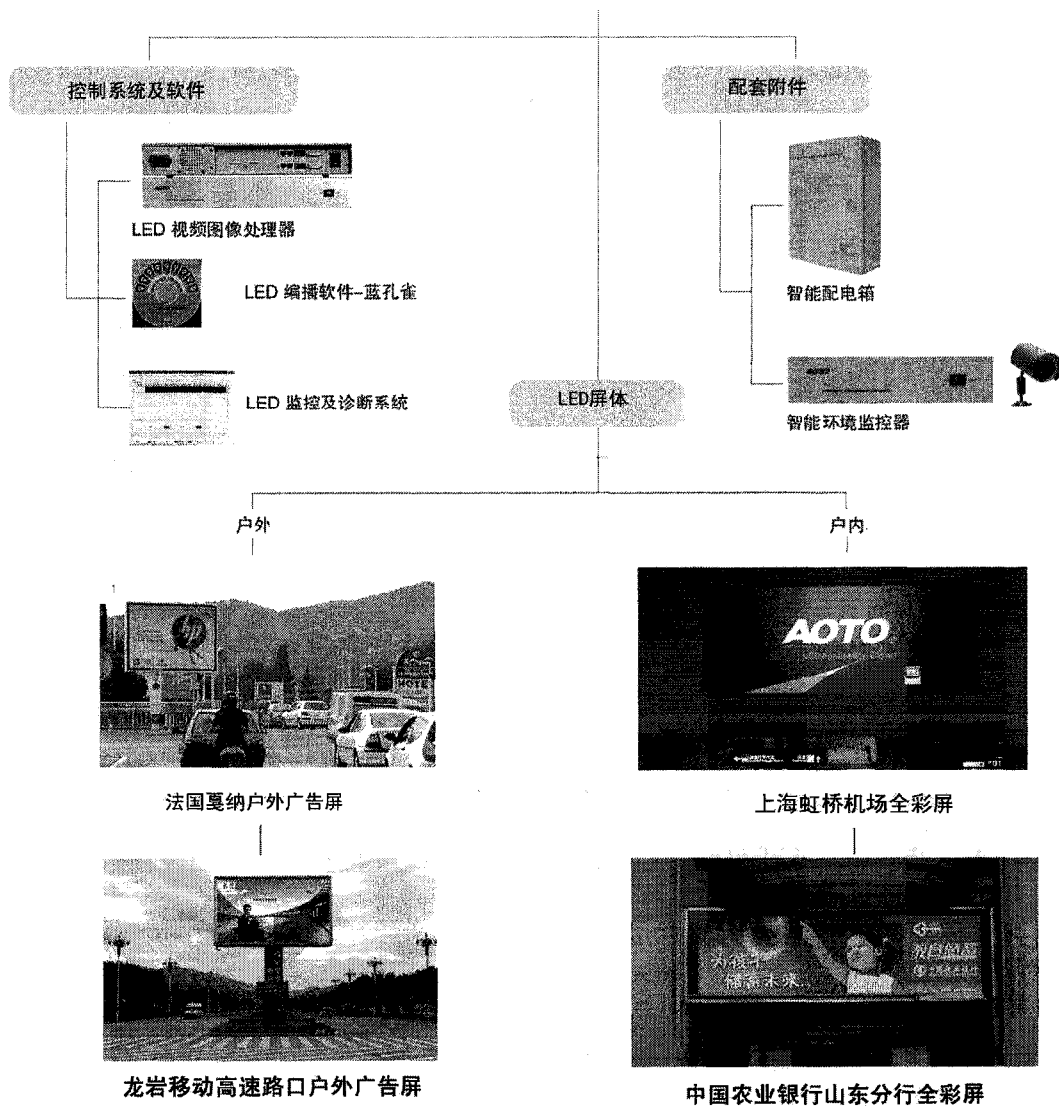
控制系统及软件

配套附件

LED 视频图像处理器

LED 编播软件–蓝孔雀

LED 监控及诊断系统

智能配电箱

LED屏体

智能环境监控器

户外

户内

AOTO

法国戛纳户外广告屏

上海虹桥机场全彩屏

龙岩移动高速路口户外广告屏

为孩子
储蓄未来

中国农业银行山东分行全彩屏